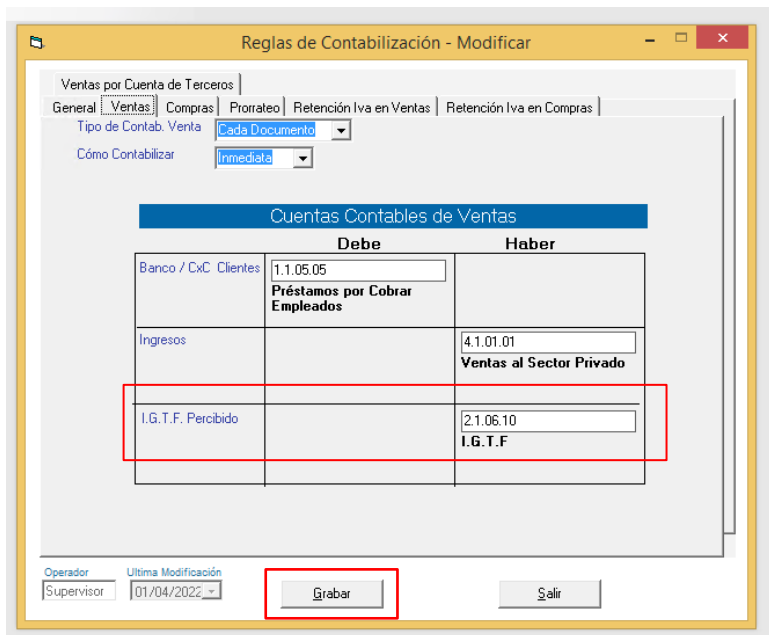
Reglas de Contabilización - Modificar

Ventas por Cuenta de Terceros
General | Ventas | Compras | Prorrateo | Retención Iva en Ventas | Retención Iva en Compras

Tipo de Contab. Venta: Cada Documento
Cómo Contabilizar: Inmediata

Cuentas Contables de Ventas

| | Debe | Haber |
|---|---|---|
| Banco / CxC Clientes | 1.1.05.05 Préstamos por Cobrar Empleados | |
| Ingresos | | 4.1.01.01 Ventas al Sector Privado |
| I.G.T.F. Percibido | | 2.1.06.10 I.G.T.F |
| | | |

Operador: Supervisor
Ultima Modificación: 01/04/2022

Grabar
Salir